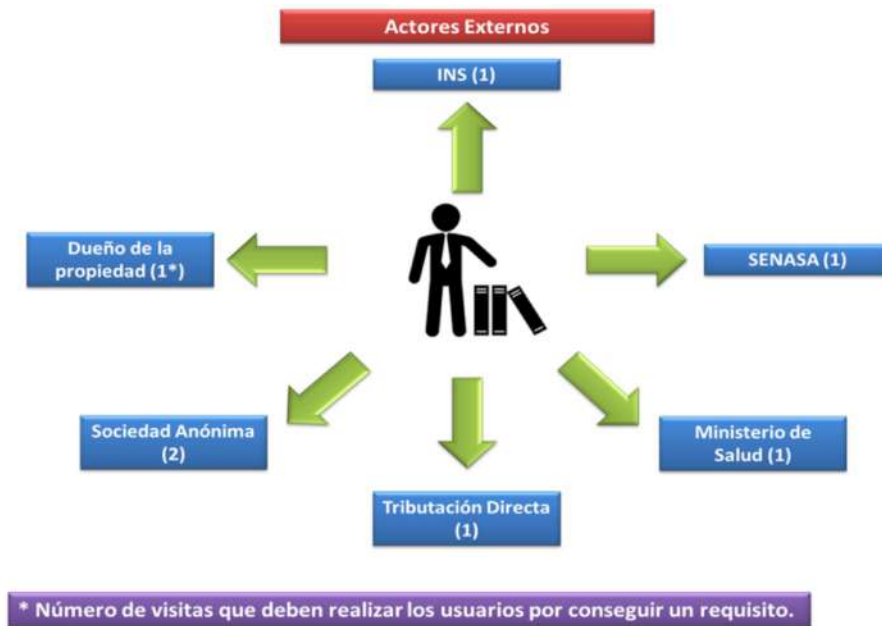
Actores Externos

INS (1)

Dueño de la propiedad (1*)

SENASA (1)

Sociedad Anónima (2)

Ministerio de Salud (1)

Tributación Directa (1)

* Número de visitas que deben realizar los usuarios por conseguir un requisito.